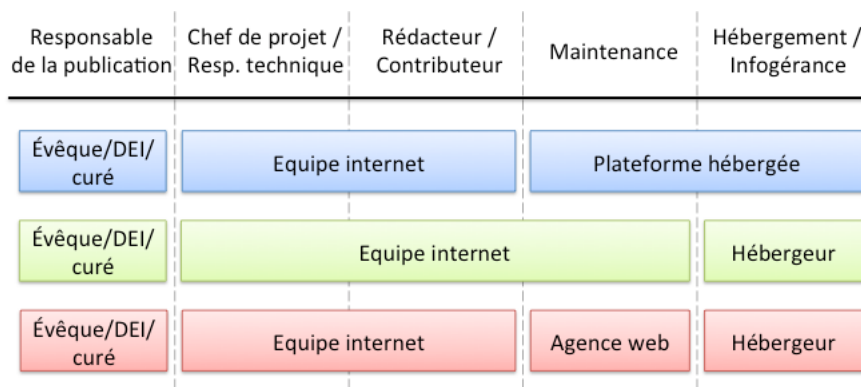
Responsable de la publication | Chef de projet / Resp. technique | Rédacteur / Contributeur | Maintenance | Hébergement / Infogérance

Évêque/DEI/ curé | Equipe internet | Plateforme hébergée

Évêque/DEI/ curé | Equipe internet | Hébergeur

Évêque/DEI/ curé | Equipe internet | Agence web | Hébergeur